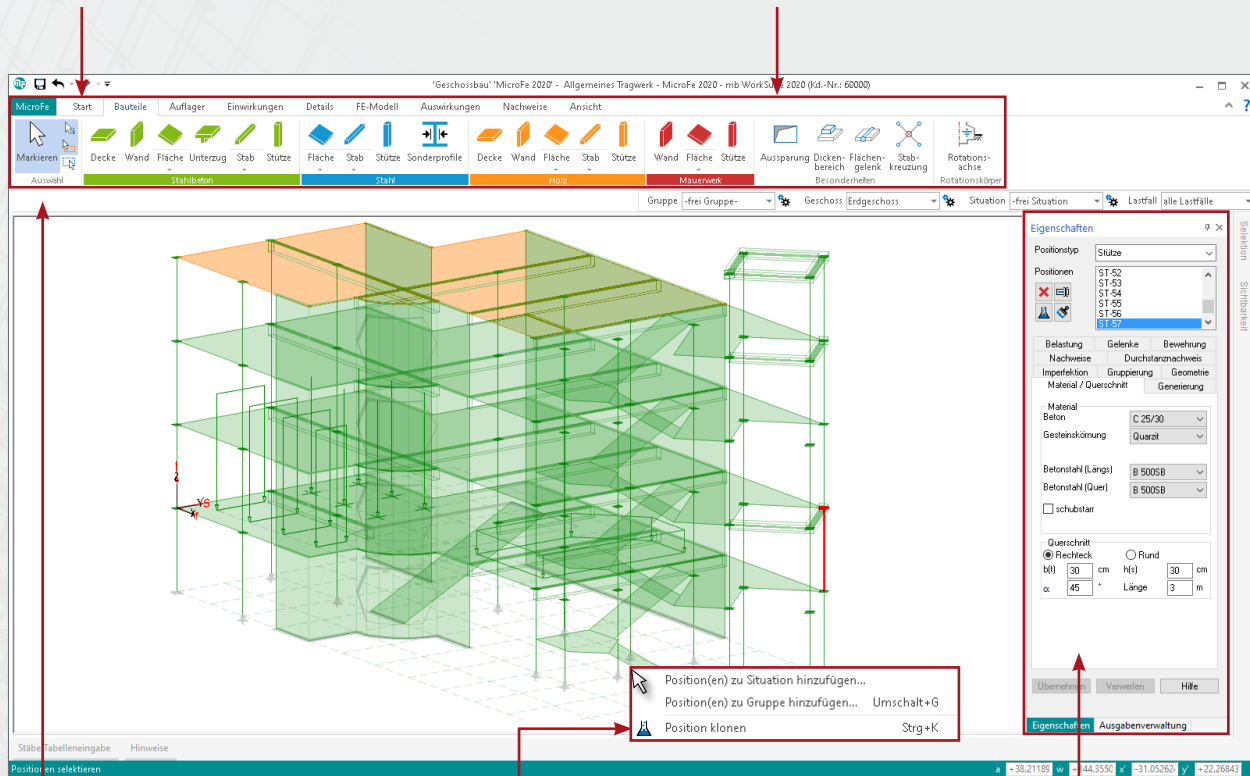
'Geschossbau' 'MicroFe 2020' - Allgemeines Tragwerk - MicroFe 2020 - mb WorkSuite 2020 (Kd.-Nr.: 60000)

MicroFe Start Bauteile Auflager Einwirkungen Details FE-Modell Auswirkungen Nachweise Ansicht

Markieren
Auswahl

Decke Wand Fläche Unterzug Stab Stütze
Stahlbeton

Fläche Stab Stütze Sonderprofile
Stahl

Decke Wand Fläche Stab Stütze
Holz

Wand Fläche Stütze
Mauerwerk

Aussparung Dickenbereich Flächengelenk Stabkreuzung
Besonderheiten

Rotationsachse
Rotationskörper

Gruppe -frei Gruppe- Geschoss Erdgeschoss Situation -frei Situation Lastfall alle Lastfälle

Eigenschaften

Positionstyp Stütze

Positionen
ST-52
ST-53
ST-54
ST-55
ST-56
ST-57

Belastung Gelenke Bewehrung
Nachweise Durchstanznachweis
Imperfektion Gruppierung Geometrie
Material / Querschnitt Generierung

Material
Beton C 25/30
Gesteinskörnung Quarzit
Betonstahl (Längs) B 500SB
Betonstahl (Quer) B 500SB
schubstarr

Querschnitt
Rechteck Rund
b(t) 30 cm h(s) 30 cm
α 45 ° Länge 3 m

Übernehmen Verwerfen Hilfe

Eigenschaften Ausgabenverwaltung

Selektion Sichtbarkeit

Position(en) zu Situation hinzufügen...
Position(en) zu Gruppe hinzufügen... Umschalt+G
Position klonen Strg+K

Stäbe Tabelleneingabe Hinweise

Positionen selektieren

a +38.21189 w +144.3550 x' -31.05262 y' +22.26843